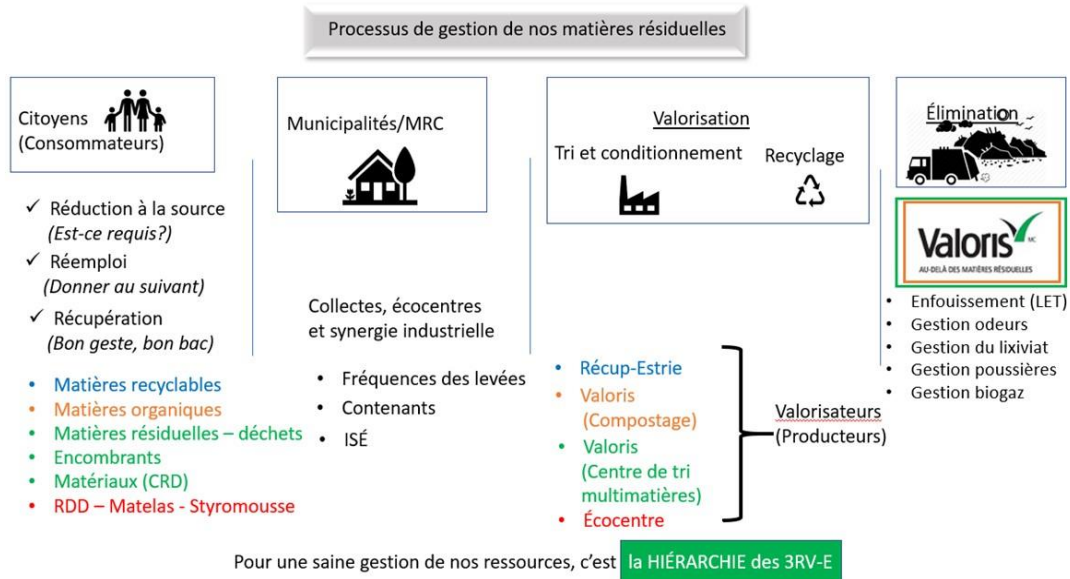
Processus de gestion de nos matières résiduelles

Citoyens
(Consommateurs)

✓ Réduction à la source
(Est-ce requis?)
✓ Réemploi
(Donner au suivant)
✓ Récupération
(Bon geste, bon bac)

• Matières recyclables
• Matières organiques
• Matières résiduelles – déchets
• Encombrants
• Matériaux (CRD)
• RDD – Matelas - Styromousse

Municipalités/MRC

Collectes, écocentres et synergie industrielle

• Fréquences des levées
• Contenants
• ISÉ

Valorisation

Tri et conditionnement

Recyclage

• Récup-Estrie
• Valoris (Compostage)
• Valoris (Centre de tri multimatières)
• Écocentre

Valorisateurs (Producteurs)

Élimination

Valoris MC
AU-DELÀ DES MATIÈRES RÉSIDUELLES

• Enfouissement (LET)
• Gestion odeurs
• Gestion du lixiviat
• Gestion poussières
• Gestion biogaz

Pour une saine gestion de nos ressources, c'est la HIÉRARCHIE des 3RV-E